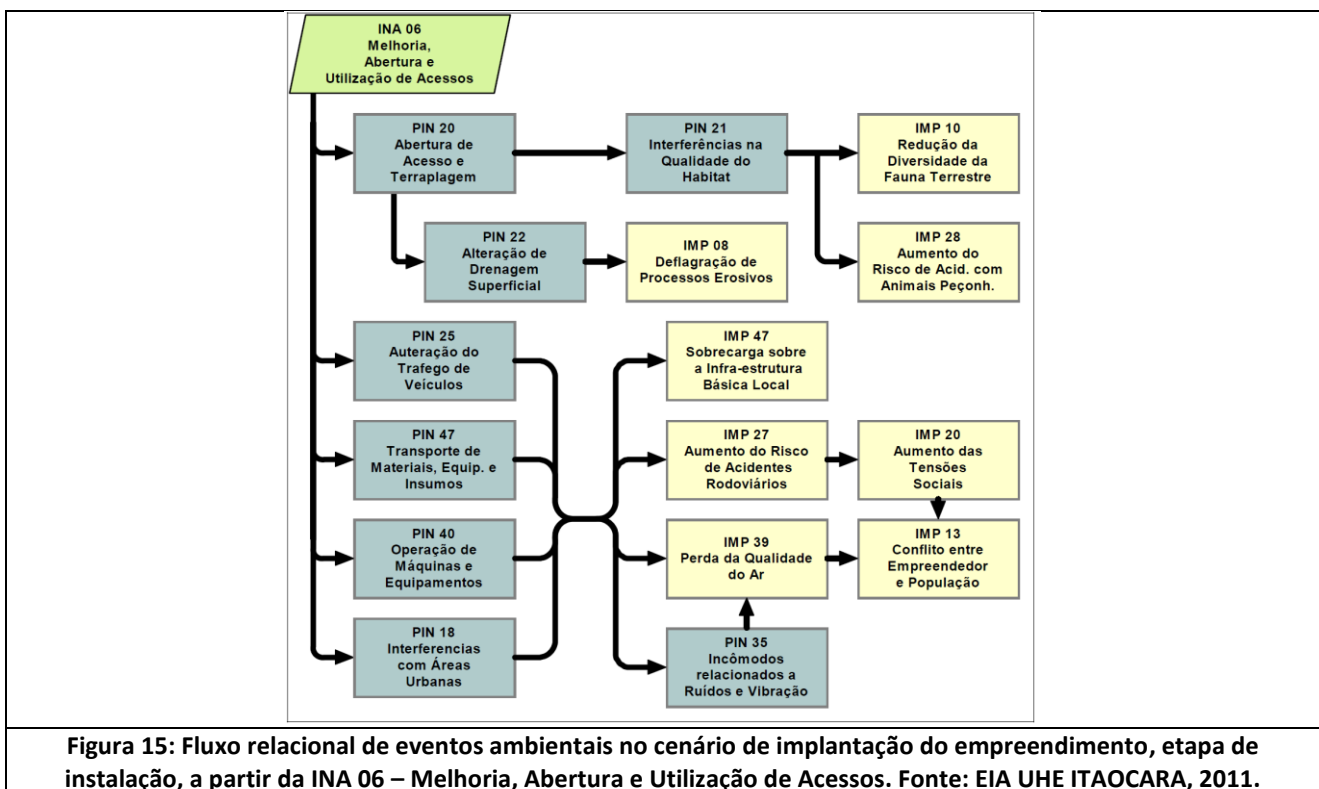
INA 06
Melhoria, Abertura e Utilização de Acessos

PIN 20
Abertura de Acesso e Terraplagem

PIN 21
Interferências na Qualidade do Habitat

IMP 10
Redução da Diversidade da Fauna Terrestre

PIN 22
Alteração de Drenagem Superficial

IMP 08
Deflagração de Processos Erosivos

IMP 28
Aumento do Risco de Acid. com Animais Peçonh.

PIN 25
Auteração do Trafego de Veículos

IMP 47
Sobrecarga sobre a Infra-estrutura Básica Local

PIN 47
Transporte de Materiais, Equip. e Insumos

IMP 27
Aumento do Risco de Acidentes Rodoviários

IMP 20
Aumento das Tensões Sociais

PIN 40
Operação de Máquinas e Equipamentos

IMP 39
Perda da Qualidade do Ar

IMP 13
Conflito entre Empreendedor e População

PIN 18
Interferencias com Áreas Urbanas

PIN 35
Incômodos relacionados a Ruídos e Vibração

Figura 15: Fluxo relacional de eventos ambientais no cenário de implantação do empreendimento, etapa de instalação, a partir da INA 06 – Melhoria, Abertura e Utilização de Acessos. Fonte: EIA UHE ITAOCARA, 2011.